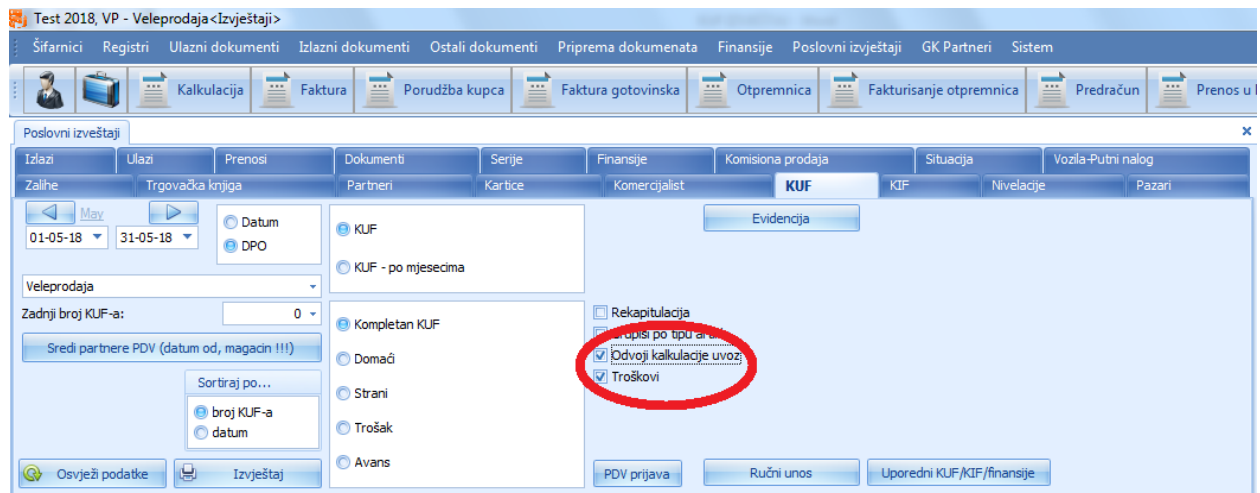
Test 2018, VP - Veleprodaja<Izvještaji>

Šifarnici Registri Ulazni dokumenti Izlazni dokumenti Ostali dokumenti Priprema dokumenata Finansije Poslovni izvještaji GK Partneri Sistem

Kalkulacija Faktura Porudžba kupca Faktura gotovinska Otpremnica Fakturisanje otpremnica Predračun Prenos u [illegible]

Poslovni izveštaji

Izlazi Ulazi Prenosi Dokumenti Serije Finansije Komisiona prodaja Situacija Vozila-Putni nalog
Zalihe Trgovačka knjiga Partneri Kartice Komercijalist KUF KIF Nivelacije Pazari

May
01-05-18 31-05-18
Datum
DPO

KUF
KUF - po mjesecima

Evidencija

Veleprodaja
Zadnji broj KUF-a: 0
Sredi partnere PDV (datum od, magacin !!!)

Sortiraj po...
broj KUF-a
datum

Kompletan KUF
Domaći
Strani
Trošak
Avans

Rekapitulacija
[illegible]pisi po tipu ar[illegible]
Odvoji kalkulacije uvoz
Troškovi

Osvježi podatke Izvještaj PDV prijava Ručni unos Uporedni KUF/KIF/finansije